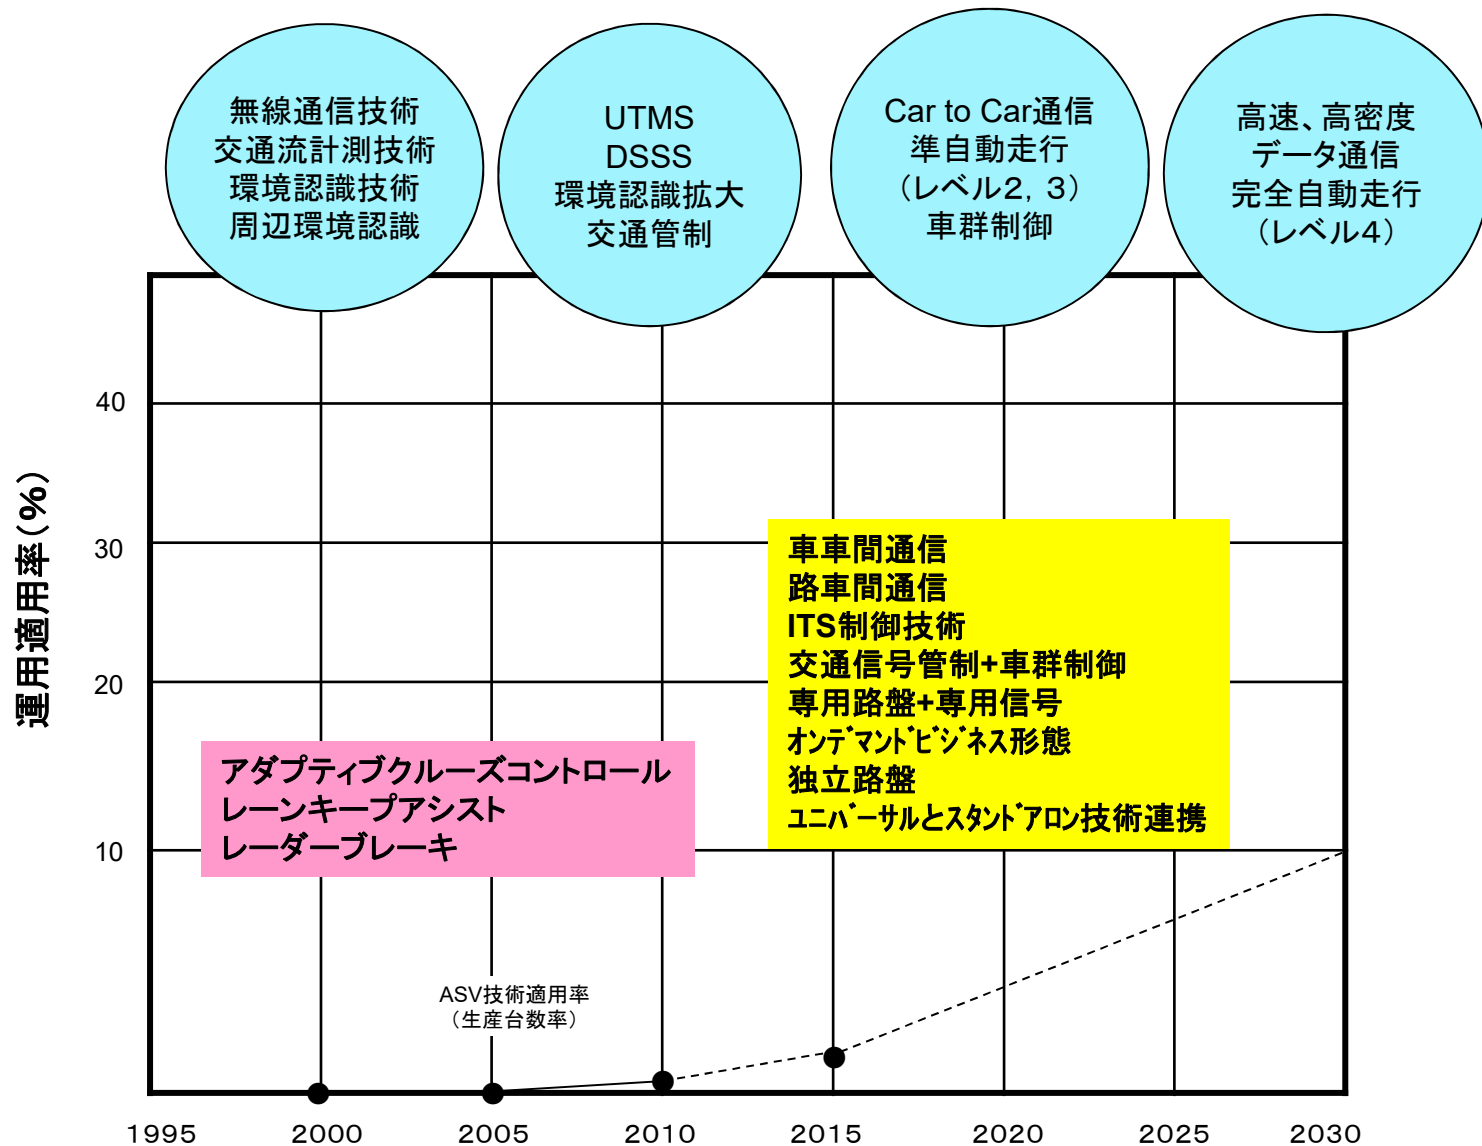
無線通信技術
交通流計測技術
環境認識技術
周辺環境認識

UTMS
DSSS
環境認識拡大
交通管制

Car to Car通信
準自動走行
（レベル2，3）
車群制御

高速、高密度
データ通信
完全自動走行
（レベル4）

運用適用率（%）

40
30
20
10

車車間通信
路車間通信
ITS制御技術
交通信号管制+車群制御
専用路盤+専用信号
オンデマンドビジネス形態
独立路盤
ユニバーサルとスタンドアロン技術連携

アダプティブクルーズコントロール
レーンキープアシスト
レーダーブレーキ

ASV技術適用率
（生産台数率）

1995
2000
2005
2010
2015
2020
2025
2030